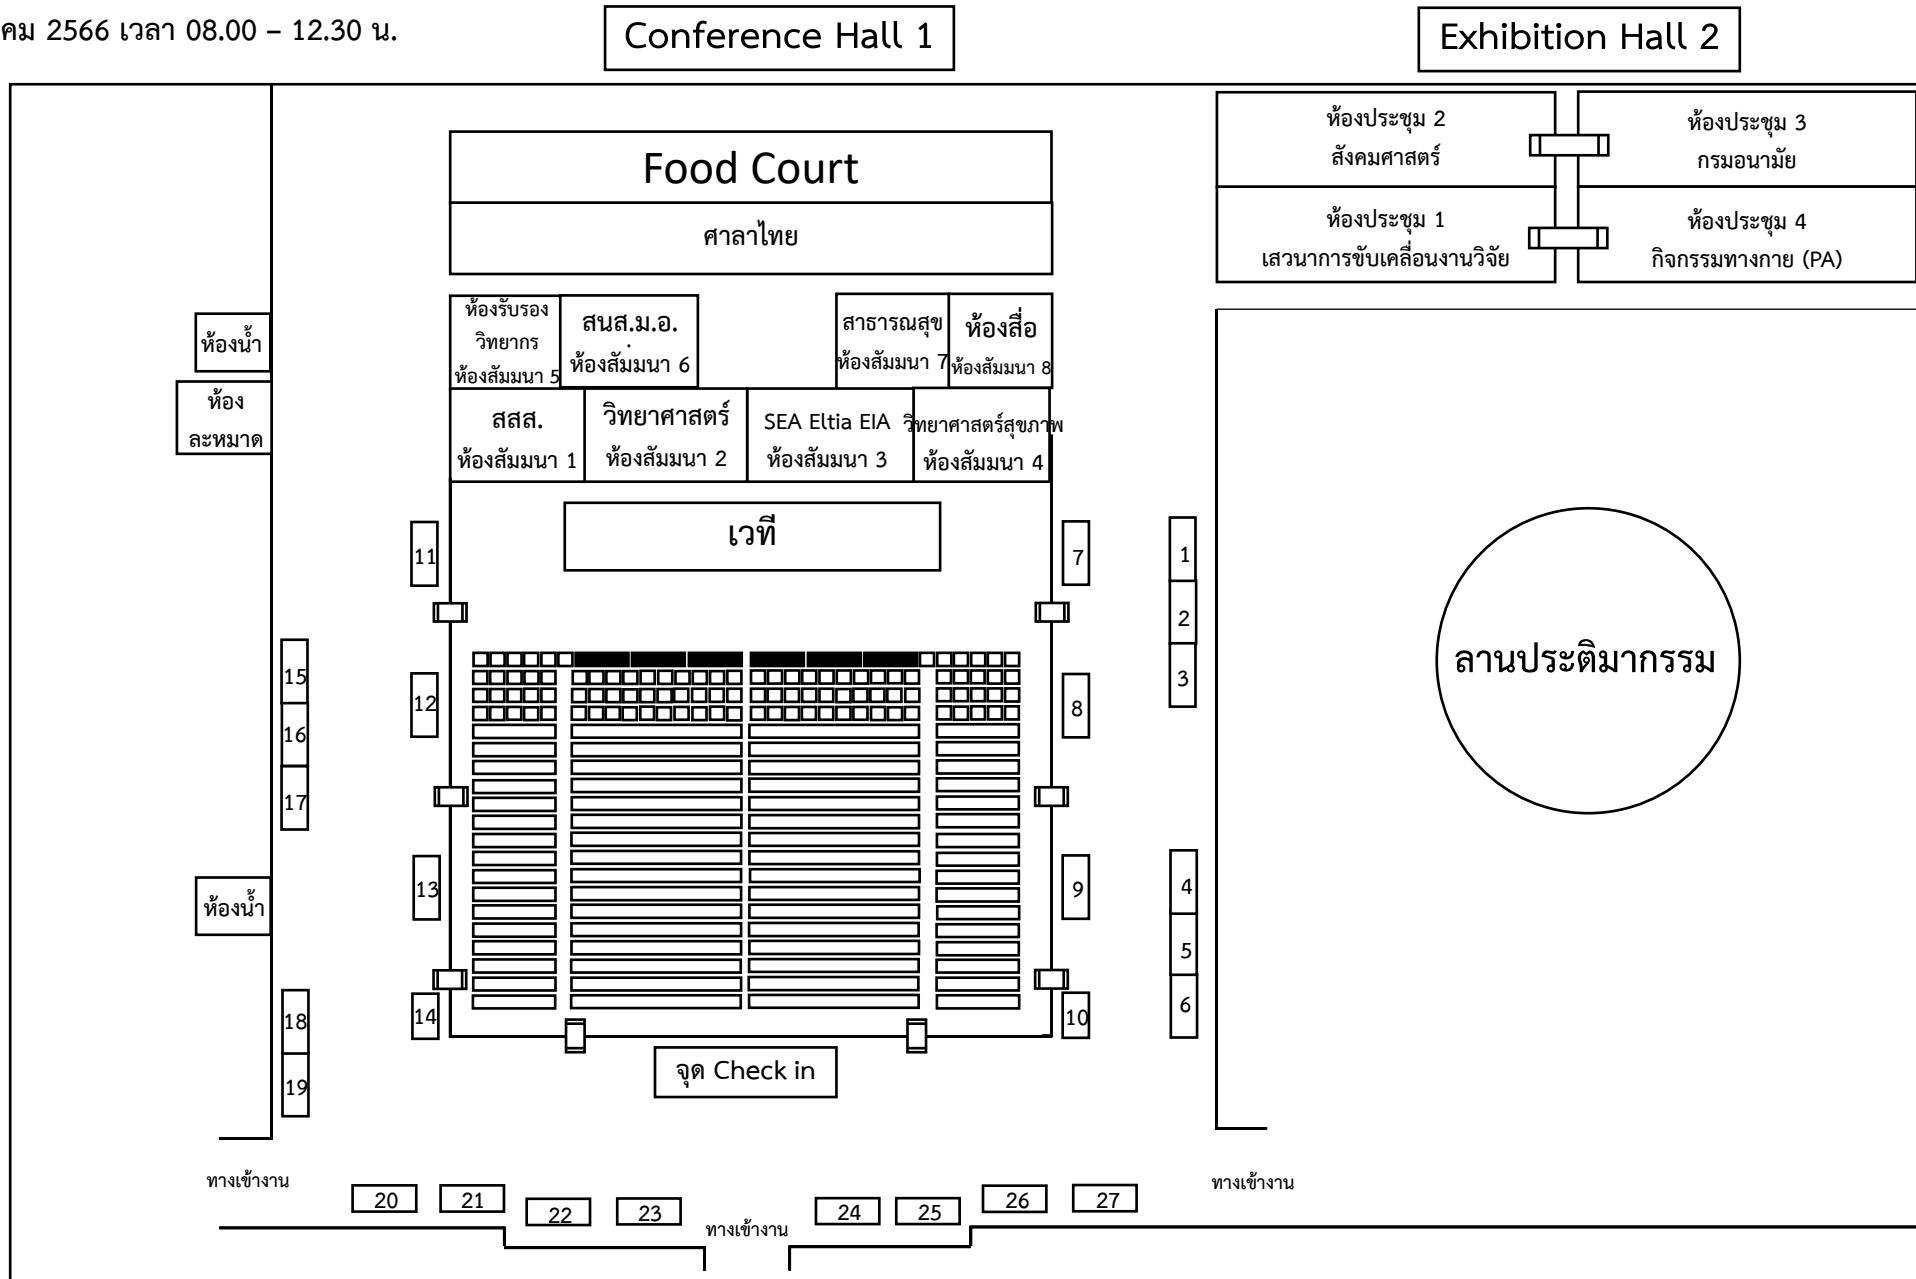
คม 2566 เวลา 08.00 – 12.30 น.

Conference Hall 1

Exhibition Hall 2

ห้องประชุม 2
สังคมศาสตร์

ห้องประชุม 3
กรมอนามัย

ห้องประชุม 1
เสวนาการขับเคลื่อนงานวิจัย

ห้องประชุม 4
กิจกรรมทางกาย (PA)

Food Court

ศาลาไทย

ห้องรับรองวิทยากร
ห้องสัมมนา 5

สนส.ม.อ.
ห้องสัมมนา 6

สาธารณสุข
ห้องสัมมนา 7

ห้องสื่อ
ห้องสัมมนา 8

ห้องน้ำ

ห้องละหมาด

สสส.
ห้องสัมมนา 1

วิทยาศาสตร์
ห้องสัมมนา 2

SEA Eltia EIA
ห้องสัมมนา 3

วิทยาศาสตร์สุขภาพ
ห้องสัมมนา 4

เวที

11

7

1

2

3

ลานประติมากรรม

15

12

8

16

17

13

9

4

ห้องน้ำ

5

6

14

10

18

จุด Check in

19

ทางเข้างาน

20 21 22 23

ทางเข้างาน

24 25 26 27

ทางเข้างาน